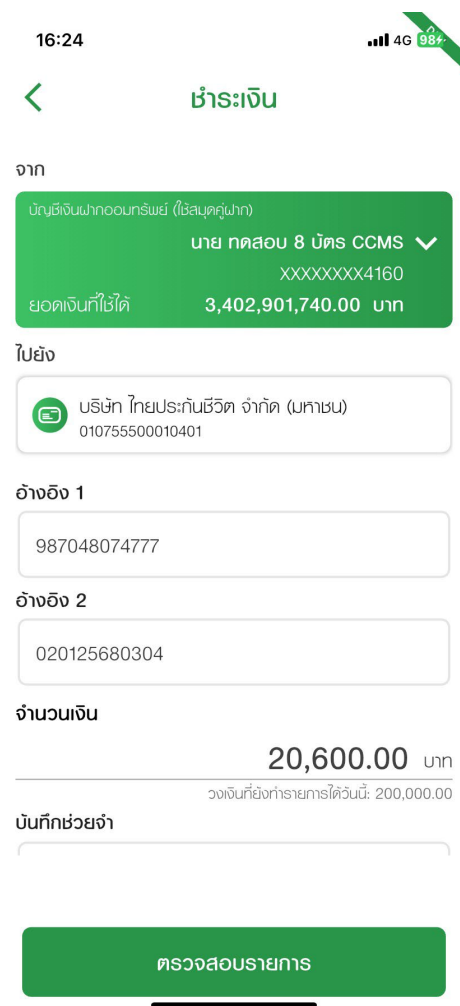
16:24
4G 98

ชำระเงิน

จาก

บัญชีเงินฝากออมทรัพย์ (ใช้สมุดคู่ฝาก)
นาย ทดสอบ 8 บัตร CCMS
XXXXXXXX4160
ยอดเงินที่ใช้ได้ 3,402,901,740.00 บาท

ไปยัง

บริษัท ไทยประกันชีวิต จำกัด (มหาชน)
010755500010401

อ้างอิง 1
987048074777

อ้างอิง 2
020125680304

จำนวนเงิน
20,600.00 บาท
วงเงินที่ยังทำรายการได้วันนี้: 200,000.00

บันทึกช่วยจำ

ตรวจสอบรายการ